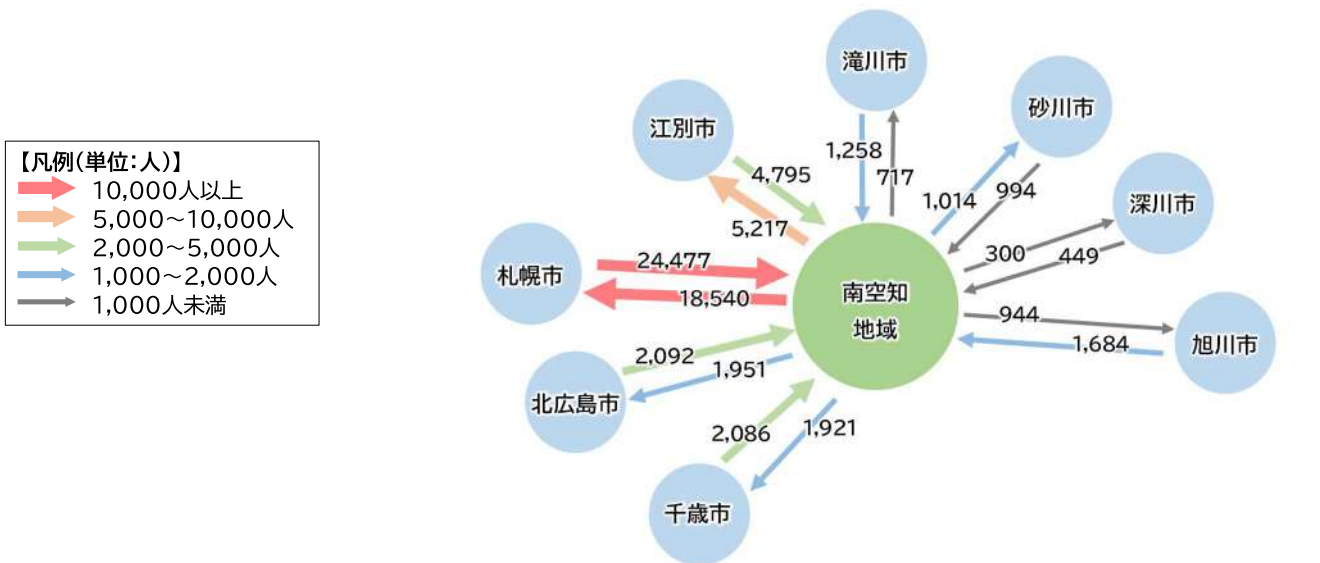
【凡例(単位:人)】
10,000人以上
5,000～10,000人
2,000～5,000人
1,000～2,000人
1,000人未満

滝川市
江別市
砂川市
深川市
札幌市
南空知地域
旭川市
北広島市
千歳市

1,258
717
4,795
5,217
1,014
994
300
449
24,477
18,540
944
1,684
2,092
1,951
2,086
1,921